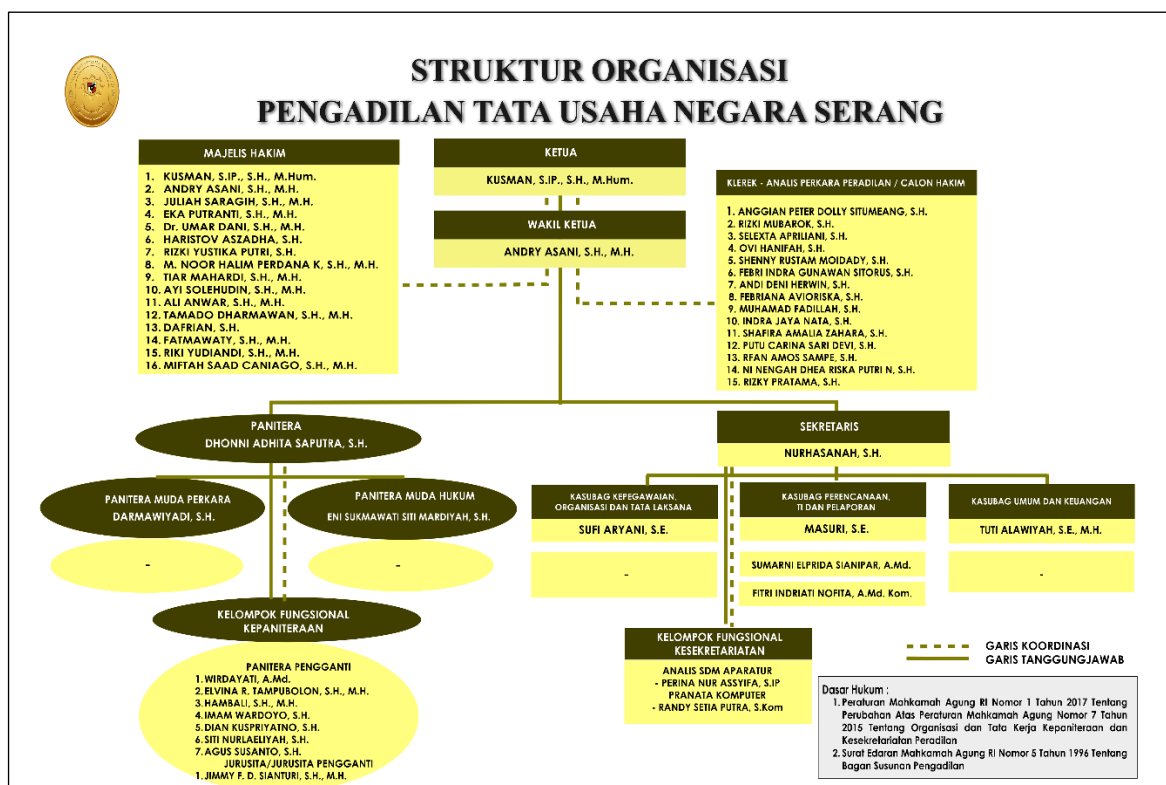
STRUKTUR ORGANISASI
PENGADILAN TATA USAHA NEGARA SERANG

MAJELIS HAKIM
1. KUSMAN, S.IP., S.H., M.Hum.
2. ANDRY ASANI, S.H., M.H.
3. JULIAH SARAGIH, S.H., M.H.
4. EKA PUTRANTI, S.H., M.H.
5. Dr. UMAR DANI, S.H., M.H.
6. HARISTOV ASZADHA, S.H.
7. RIZKI YUSTIKA PUTRI, S.H.
8. M. NOOR HALIM PERDANA K, S.H., M.H.
9. TIAR MAHARDI, S.H., M.H.
10. AYI SOLEHUDIN, S.H., M.H.
11. ALI ANWAR, S.H., M.H.
12. TAMADO DHARMAWAN, S.H., M.H.
13. DAFRIAN, S.H.
14. FATMAWATY, S.H., M.H.
15. RIKI YUDIANDI, S.H., M.H.
16. MIFTAH SAAD CANIAGO, S.H., M.H.

KETUA
KUSMAN, S.IP., S.H., M.Hum.

WAKIL KETUA
ANDRY ASANI, S.H., M.H.

KLEREK - ANALIS PERKARA PERADILAN / CALON HAKIM
1. ANGGIAN PETER DOLLY SITUMEANG, S.H.
2. RIZKI MUBAROK, S.H.
3. SELEXTA APRILIANI, S.H.
4. OVI HANIFAH, S.H.
5. SHENNY RUSTAM MOIDADY, S.H.
6. FEBRI INDRA GUNAWAN SITORUS, S.H.
7. ANDI DENI HERWIN, S.H.
8. FEBRIANA AVIORISKA, S.H.
9. MUHAMAD FADILLAH, S.H.
10. INDRA JAYA NATA, S.H.
11. SHAFIRA AMALIA ZAHARA, S.H.
12. PUTU CARINA SARI DEVI, S.H.
13. RFAN AMOS SAMPE, S.H.
14. NI NENGAH DHEA RISKA PUTRI N, S.H.
15. RIZKY PRATAMA, S.H.

PANITERA
DHONNI ADHITA SAPUTRA, S.H.

SEKRETARIS
NURHASANAH, S.H.

PANITERA MUDA PERKARA
DARMAWIYADI, S.H.

-

PANITERA MUDA HUKUM
ENI SUKMAWATI SITI MARDIYAH, S.H.

-

KASUBAG KEPEGAWAIAN, ORGANISASI DAN TATA LAKSANA
SUFI ARYANI, S.E.

-

KASUBAG PERENCANAAN, TI DAN PELAPORAN
MASURI, S.E.
SUMARNI ELPRIDA SIANIPAR, A.Md.
FITRI INDRIATI NOFITA, A.Md. Kom.

KASUBAG UMUM DAN KEUANGAN
TUTI ALAWIYAH, S.E., M.H.

-

KELOMPOK FUNGSIONAL KEPANITERAAN

PANITERA PENGGANTI
1. WIRDAYATI, A.Md.
2. ELVINA R. TAMPUBOLON, S.H., M.H.
3. HAMBALI, S.H., M.H.
4. IMAM WARDOYO, S.H.
5. DIAN KUSPRIYATNO, S.H.
6. SITI NURLAELIYAH, S.H.
7. AGUS SUSANTO, S.H.
JURUSITA/JURUSITA PENGGANTI
1. JIMMY F. D. SIANTURI, S.H., M.H.

KELOMPOK FUNGSIONAL KESEKRETARIATAN
ANALIS SDM APARATUR
- PERINA NUR ASSYIFA, S.IP
PRANATA KOMPUTER
- RANDY SETIA PUTRA, S.Kom

GARIS KOORDINASI
GARIS TANGGUNGJAWAB

Dasar Hukum :
1. Peraturan Mahkamah Agung RI Nomor 1 Tahun 2017 Tentang Perubahan Atas Peraturan Mahkamah Agung Nomor 7 Tahun 2015 Tentang Organisasi dan Tata Kerja Kepaniteraan dan Kesekretariatan Peradilan
2. Surat Edaran Mahkamah Agung RI Nomor 5 Tahun 1996 Tentang Bagan Susunan Pengadilan